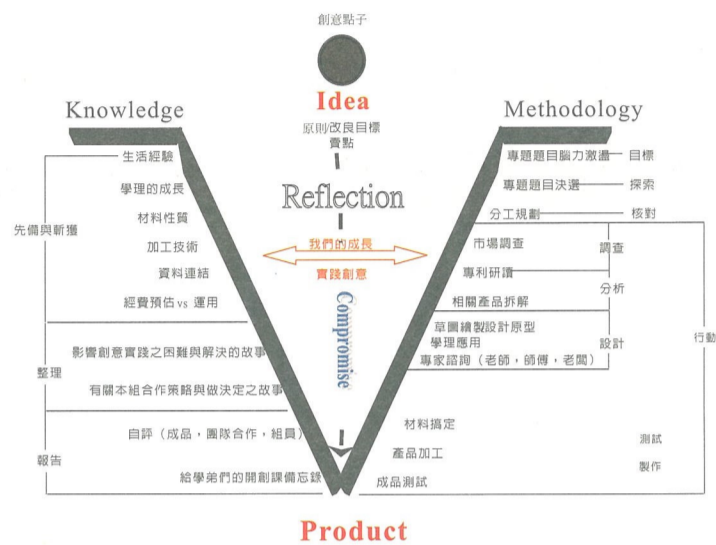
創意點子

Idea

原則/改良目標
賣點

Reflection

我們的成長

實踐創意

Compromise

Knowledge

生活經驗
學理的成長
材料性質
加工技術
資料連結
經費預估 vs 運用

先備與新獲

影響創意實踐之困難與解決的故事
有關本組合作策略與做決定之故事

整理

自評（成品，團隊合作，組員）
給學弟們的開創課備忘錄

報告

Methodology

專題題目腦力激盪 — 目標
專題題目決選 — 探索
分工規劃 — 核對

市場調查
專利研讀
調查

相關產品拆解
分析

草圖繪製設計原型
學理應用
專家諮詢（老師，師傅，老闆）
設計

行動

材料搞定
產品加工
成品測試

測試
製作

Product